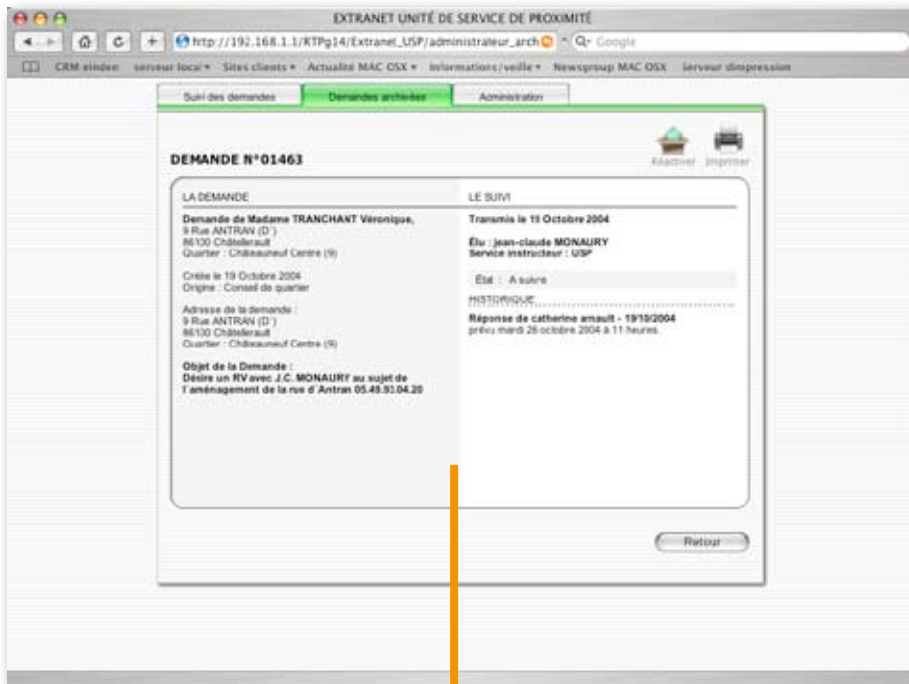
EXTRANET UNITÉ DE SERVICE DE PROXIMITÉ

http://192.168.1.1/RTPg14/Extranet_USP/administrateur_arch

Google

CRM einden serveur local Sites clients Actualité MAC OSX Informations/veille Newsgroup MAC OSX serveur dimpression

Suivi des demandes Demandes archivées Administration

DEMANDE N°01463

Réactiver Imprimer

LA DEMANDE

Demande de Madame TRANCHANT Véronique,
9 Rue ANTRAN (D')
86100 Châtellerault
Quartier : Châteauneuf Centre (9)

Créée le 19 Octobre 2004
Origine : Conseil de quartier

Adresse de la demande :
9 Rue ANTRAN (D')
86100 Châtellerault
Quartier : Châteauneuf Centre (9)

Objet de la Demande :
Désire un RV avec J.C. MONAURY au sujet de l'aménagement de la rue d'Antran 05.49.93.04.20

LE SUIVI

Transmis le 19 Octobre 2004

Élu : jean-claude MONAURY
Service instructeur : USP

État : A suivre

HISTORIQUE

Réponse de catherine arnault - 19/10/2004
prévu mardi 26 octobre 2004 à 11 heures.

Retour